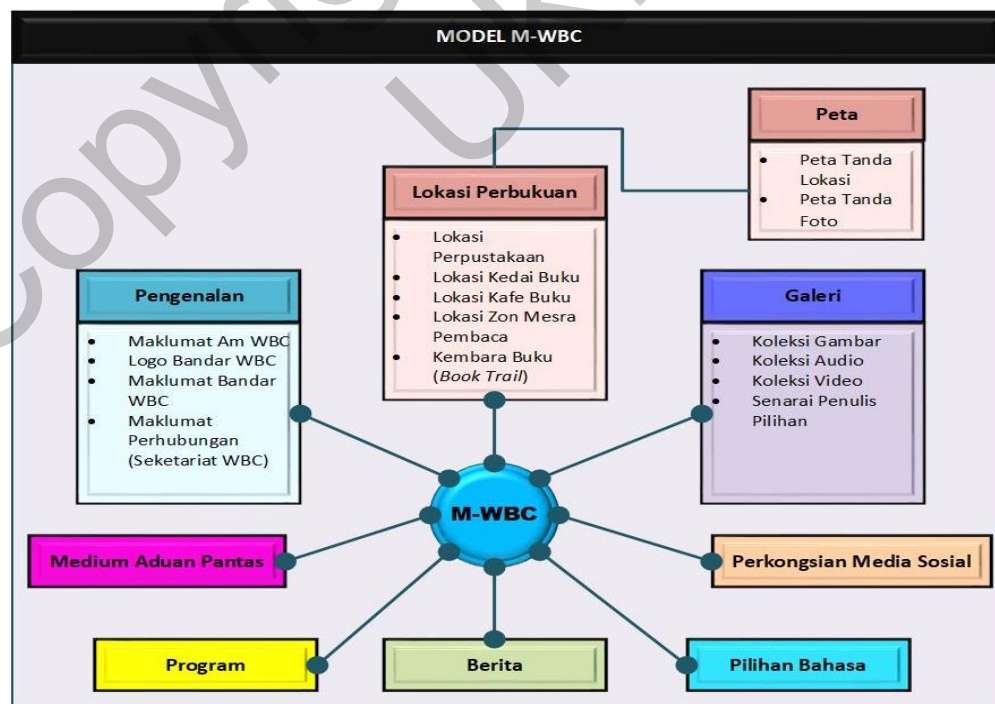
MODEL M-WBC

Peta
- Peta Tanda Lokasi
- Peta Tanda Foto

Lokasi Perbukuan
- Lokasi Perpustakaan
- Lokasi Kedai Buku
- Lokasi Kafe Buku
- Lokasi Zon Mesra Pembaca
- Kembara Buku (*Book Trail*)

Pengenalan
- Maklumat Am WBC
- Logo Bandar WBC
- Maklumat Bandar WBC
- Maklumat Perhubungan (Seketariat WBC)

Galeri
- Koleksi Gambar
- Koleksi Audio
- Koleksi Video
- Senarai Penulis Pilihan

M-WBC

Medium Aduan Pantas

Perkongsian Media Sosial

Program

Berita

Pilihan Bahasa